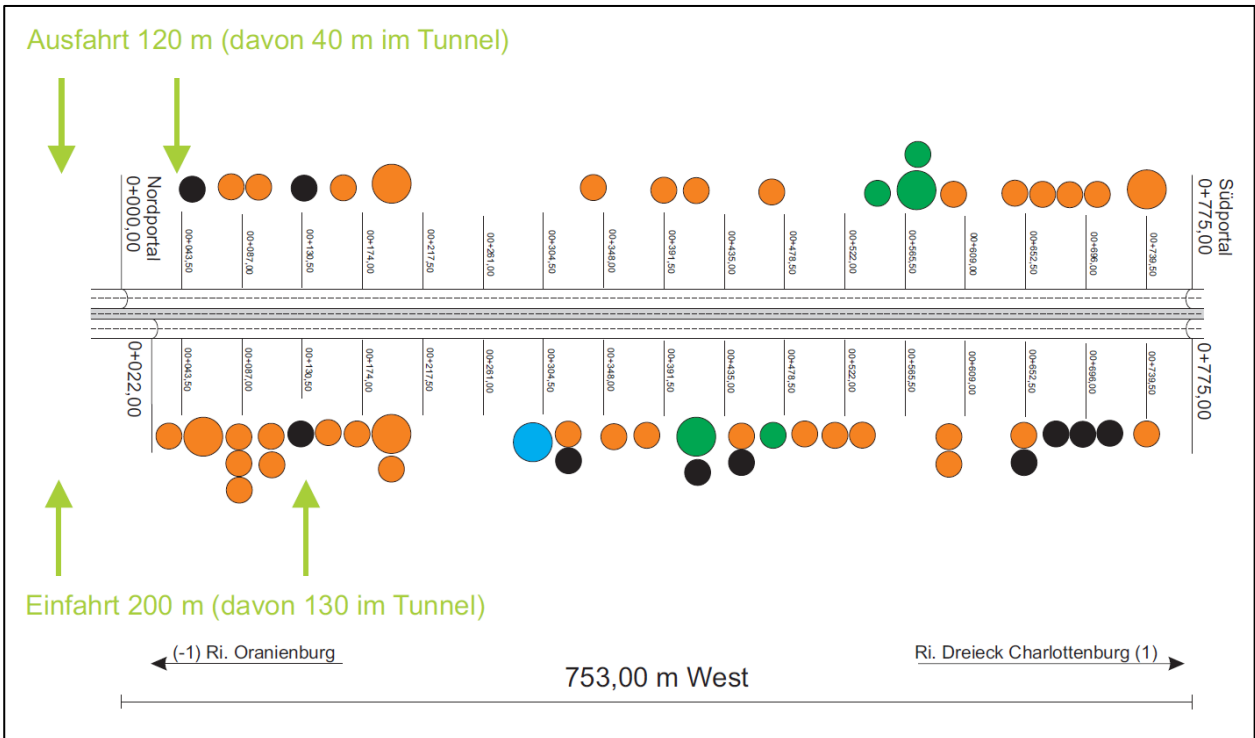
Ausfahrt 120 m (davon 40 m im Tunnel)

Nordportal
0+000,00

00+043,50
00+087,00
00+130,50
00+174,00
00+217,50
00+261,00
00+304,50
00+348,00
00+391,50
00+435,00
00+478,50
00+522,00
00+565,50
00+609,00
00+652,50
00+696,00
00+739,50

Südportal
0+775,00

0+022,00

00+043,50
00+087,00
00+130,50
00+174,00
00+217,50
00+261,00
00+304,50
00+348,00
00+391,50
00+435,00
00+478,50
00+522,00
00+565,50
00+609,00
00+652,50
00+696,00
00+739,50

0+775,00

Einfahrt 200 m (davon 130 im Tunnel)

(-1) Ri. Oranienburg

Ri. Dreieck Charlottenburg (1)

753,00 m West